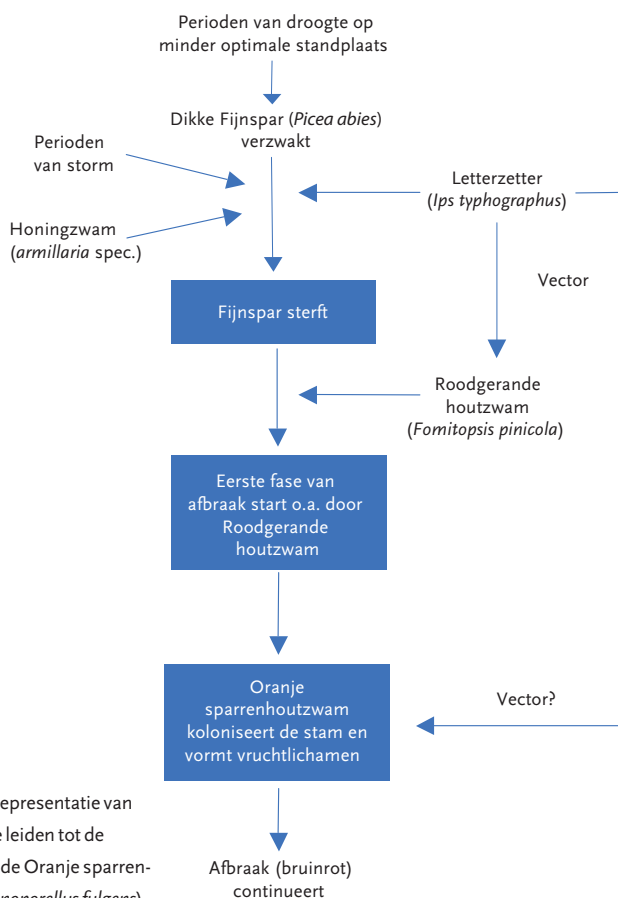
Perioden van droogte op minder optimale standplaats

Dikke Fijnspar (*Picea abies*) verzwakt

Perioden van storm

Honingzwam (*armillaria* spec.)

Letterzetter (*Ips typhographus*)

Vector

Fijnspar sterft

Roodgerande houtzwam (*Fomitopsis pinicola*)

Eerste fase van afbraak start o.a. door Roodgerande houtzwam

Oranje sparrenhoutzwam koloniseert de stam en vormt vruchtlichamen

Vector?

Afbraak (bruinrot) continueert

epresentatie van
e leiden tot de
de Oranje sparren-
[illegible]